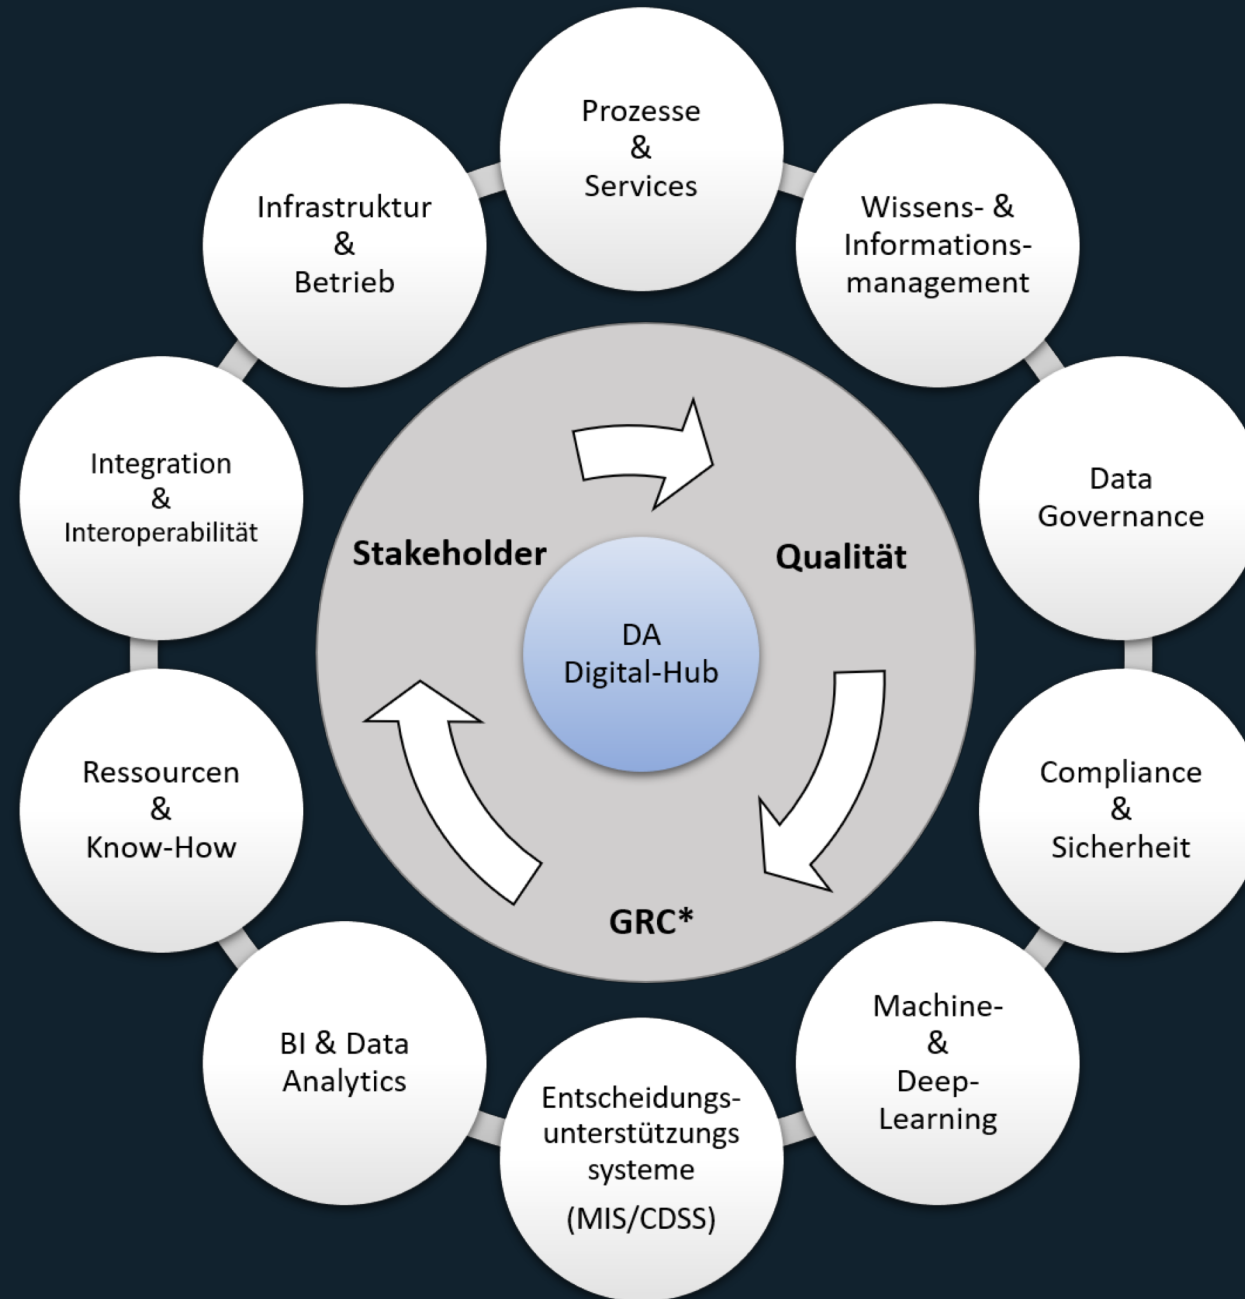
Prozesse
&
Services

Wissens- &
Informations-
management

Data
Governance

Compliance
&
Sicherheit

Machine-
&
Deep-
Learning

Entscheidungs-
unterstützungs
systeme
(MIS/CDSS)

BI & Data
Analytics

Ressourcen
&
Know-How

Integration
&
Interoperabilität

Infrastruktur
&
Betrieb

Stakeholder

Qualität

GRC*

DA
Digital-Hub